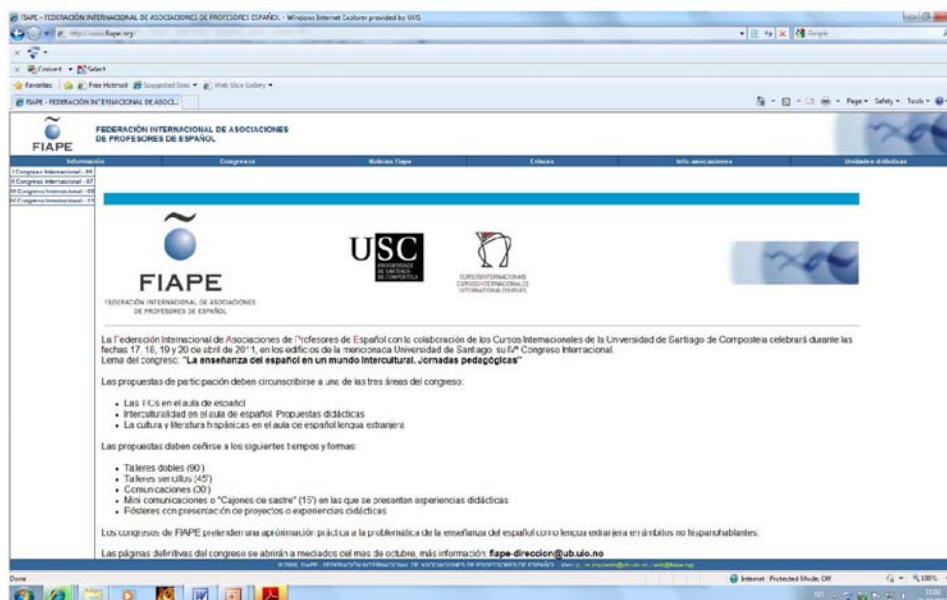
FIAPE - FEDERACIÓN INTERNACIONAL DE ASOCIACIONES DE PROFESORES ESPAÑOL - Windows Internet Explorer provided by UIS

http://www.fiape.org/

Convert Select

Favorites Free Hotmail Suggested Sites Web Slice Gallery

FIAPE - FEDERACIÓN INTERNACIONAL DE ASOCI...

Page Safety Tools

FIAPE

FEDERACIÓN INTERNACIONAL DE ASOCIACIONES DE PROFESORES DE ESPAÑOL

Información | Congresos | Noticias Fiape | Enlaces | Info. asociaciones | Unidades didácticas

I Congreso Internacional - 05
II Congreso Internacional - 07
III Congreso Internacional - 09
IV Congreso Internacional - 11

FIAPE
FEDERACIÓN INTERNACIONAL DE ASOCIACIONES DE PROFESORES DE ESPAÑOL

USC
UNIVERSIDADE DE SANTIAGO DE COMPOSTELA

CURSOS INTERNACIONAIS
CURSOS INTERNACIONALES
INTERNATIONAL COURSES

La Federación Internacional de Asociaciones de Profesores de Español con la colaboración de los Cursos Internacionales de la Universidad de Santiago de Compostela celebrará durante las fechas 17, 18, 19 y 20 de abril de 2011, en los edificios de la mencionada Universidad de Santiago, su IVº Congreso Internacional.
Lema del congreso: "La enseñanza del español en un mundo intercultural. Jornadas pedagógicas"

Las propuestas de participación deben circunscribirse a una de las tres áreas del congreso:

- Las TICs en el aula de español
- Interculturalidad en el aula de español. Propuestas didácticas
- La cultura y literatura hispánicas en el aula de español lengua extranjera

Las propuestas deben ceñirse a los siguientes tiempos y formas:

- Talleres dobles (90')
- Talleres sencillos (45')
- Comunicaciones (30')
- Mini comunicaciones o "Cajones de sastre" (15') en las que se presenten experiencias didácticas
- Pósteres con presentación de proyectos o experiencias didácticas

Los congresos de FIAPE pretenden una aproximación práctica a la problemática de la enseñanza del español como lengua extranjera en ámbitos no hispanohablantes.

Las páginas definitivas del congreso se abrirán a mediados del mes de octubre, más información: fiape-direccion@ub.uio.no

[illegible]

Done | Internet | Protected Mode: Off | 100%